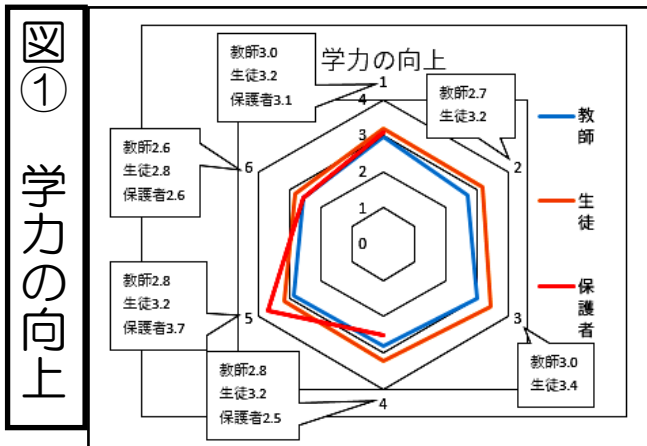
図①

学力の向上

学力の向上

教師3.0
生徒3.2
保護者3.1

教師2.7
生徒3.2

教師2.6
生徒2.8
保護者2.6

教師2.8
生徒3.2
保護者3.7

教師2.8
生徒3.2
保護者2.5

教師3.0
生徒3.4

1
2
3
4
5
6

4
3
2
1
0

教師
生徒
保護者